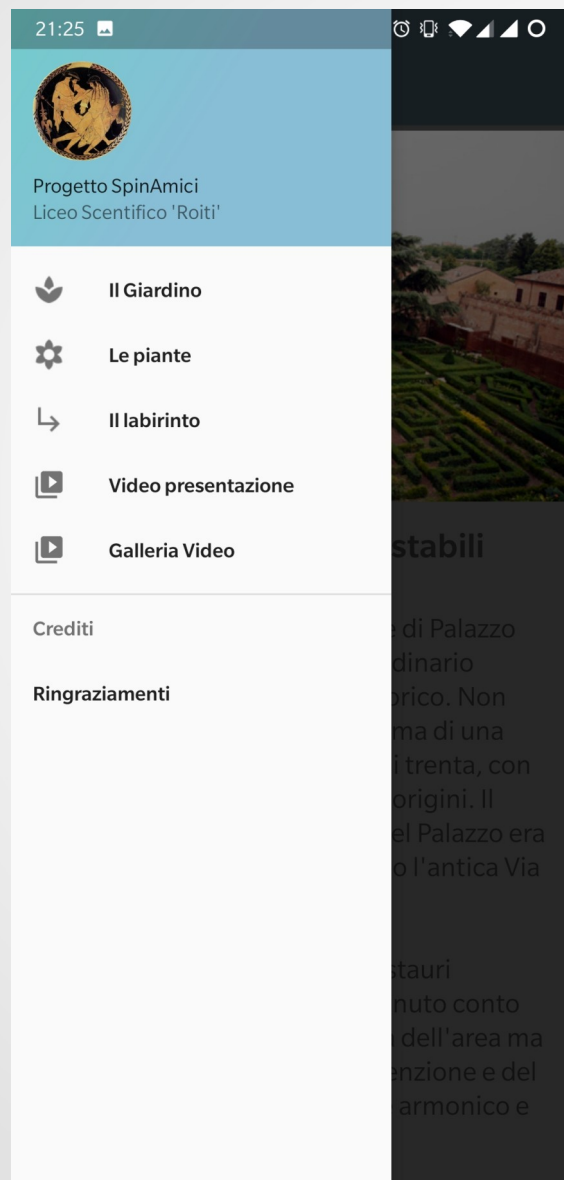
21:25

Progetto SpinAmici
Liceo Scentifico 'Roiti'

Il Giardino

Le piante

Il labirinto

Video presentazione

Galleria Video

Crediti

Ringraziamenti

stabili

e di Palazzo
dinario
orico. Non
ma di una
i trenta, con
origini. Il
el Palazzo era
o l'antica Via

stauri
nuto conto
dell'area ma
enzione e del
armonico e